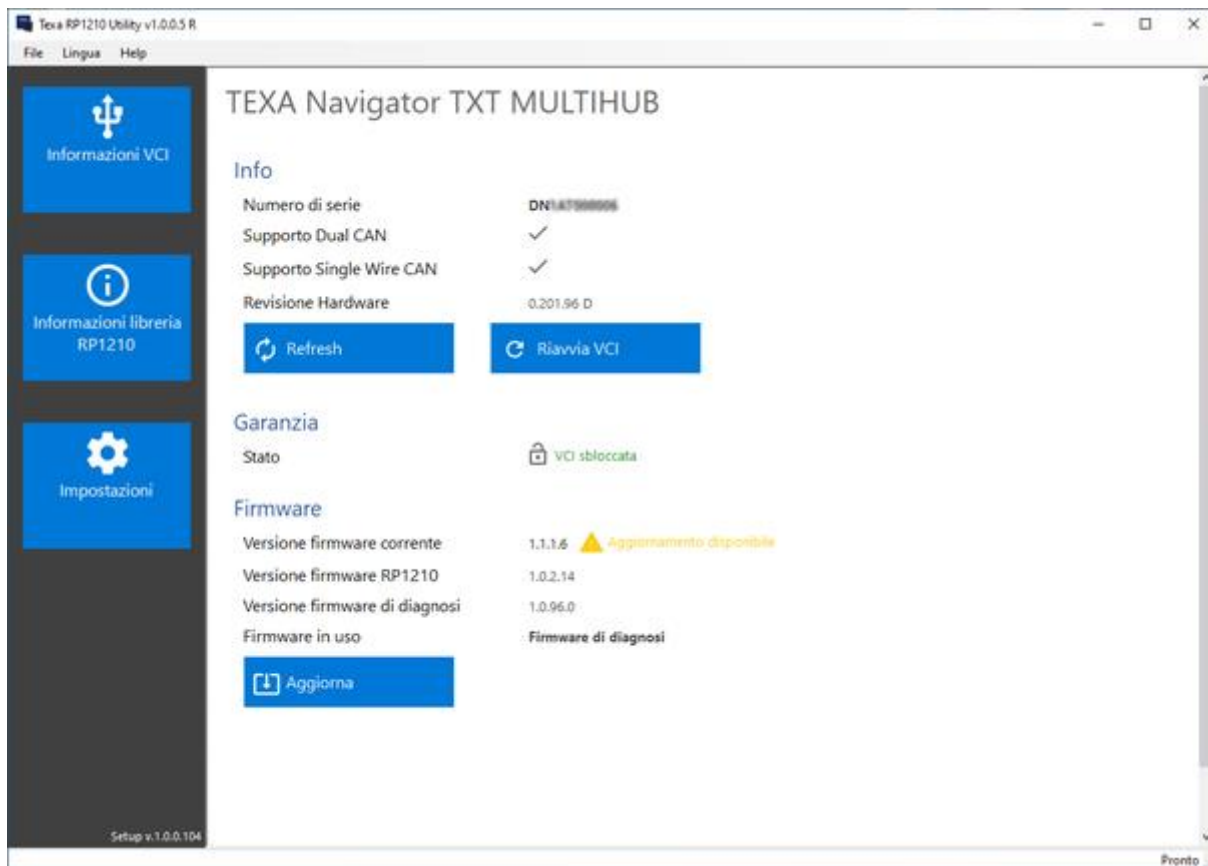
Texa RP1210 Utility v1.0.0.5 R

File Lingua Help

Informazioni VCI

Informazioni libreria RP1210

Impostazioni

Setup v.1.0.0.104

TEXA Navigator TXT MULTIHUB

Info

Numero di serie DN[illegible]

Supporto Dual CAN ✓

Supporto Single Wire CAN ✓

Revisione Hardware 0.201.96 D

Refresh

Riavvia VCI

Garanzia

Stato VCI sbloccata

Firmware

Versione firmware corrente 1.1.1.6 Aggiornamento disponibile

Versione firmware RP1210 1.0.2.14

Versione firmware di diagnosi 1.0.96.0

Firmware in uso Firmware di diagnosi

Aggiorna

Pronto